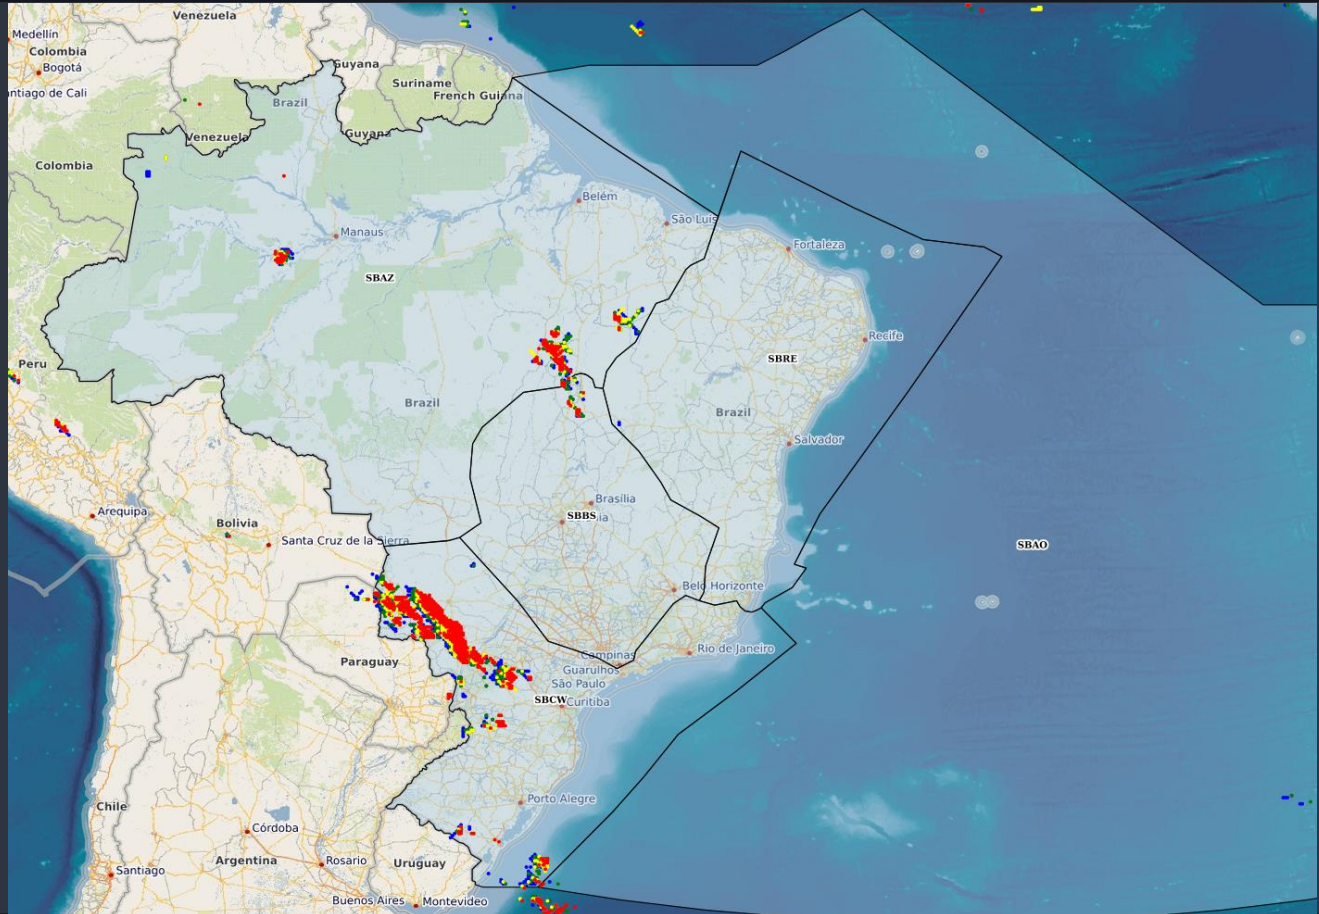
Venezuela
Medellín
Colombia
Bogotá
Santiago de Cali
Guyana
Suriname
French Guiana
Brazil
Venezuela
Guyana
Colombia
Belém
São Luís
Manaus
SBAZ
Fortaleza
Recife
SBRE
Peru
Brazil
Brazil
Salvador
Brasília
SBBS
Arequipa
Bolivia
Santa Cruz de la Sierra
SBAO
Belo Horizonte
Paraguay
Campinas
Rio de Janeiro
Guarulhos
São Paulo
SBCW
Curitiba
Porto Alegre
Chile
Córdoba
Argentina
Rosario
Uruguay
Santiago
Buenos Aires
Montevideo